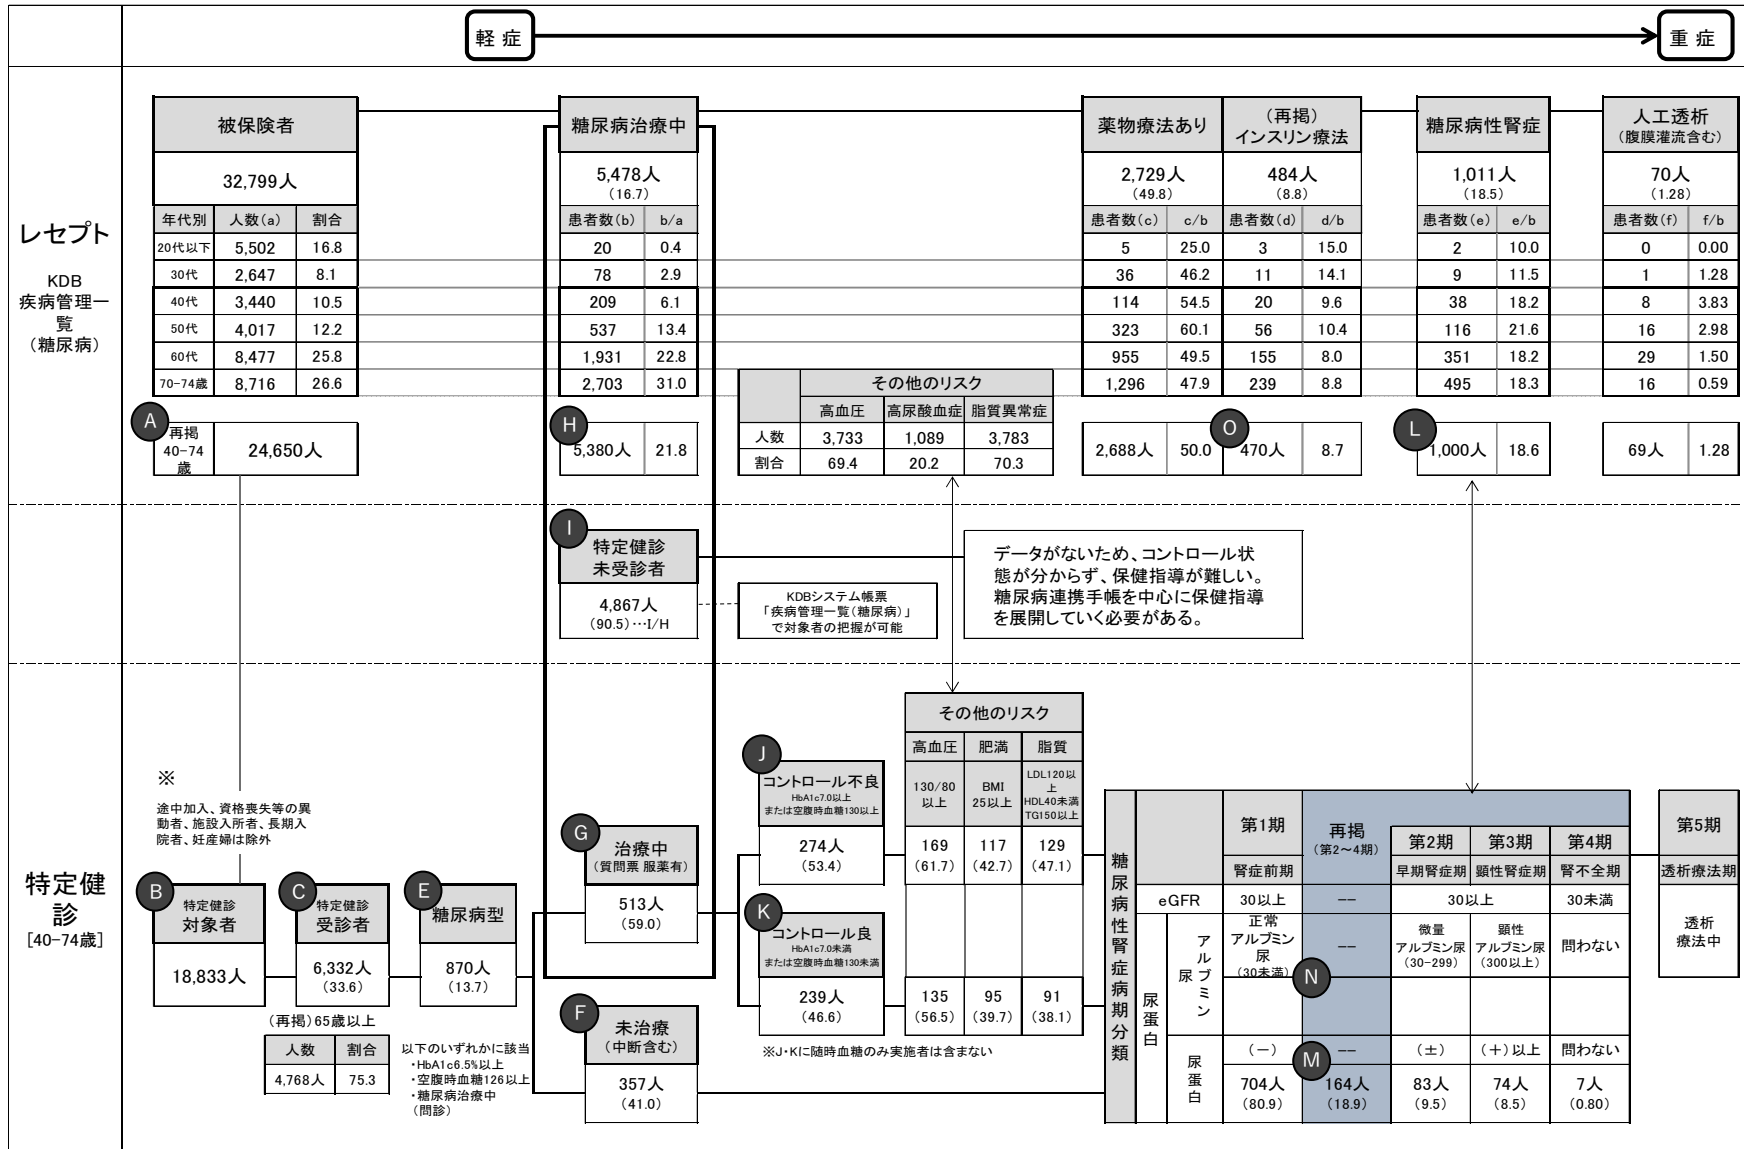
軽 症

重 症

レセプト

KDB
疾病管理一覧
（糖尿病）

被保険者

32,799人

| 年代別 | 人数(a) | 割合 |
|---|---|---|
| 20代以下 | 5,502 | 16.8 |
| 30代 | 2,647 | 8.1 |
| 40代 | 3,440 | 10.5 |
| 50代 | 4,017 | 12.2 |
| 60代 | 8,477 | 25.8 |
| 70-74歳 | 8,716 | 26.6 |

A 再掲 40-74歳 24,650人

糖尿病治療中

5,478人
(16.7)

| 患者数(b) | b/a |
|---|---|
| 20 | 0.4 |
| 78 | 2.9 |
| 209 | 6.1 |
| 537 | 13.4 |
| 1,931 | 22.8 |
| 2,703 | 31.0 |

H 5,380人 21.8

| | その他のリスク | | |
|---|---|---|---|
| | 高血圧 | 高尿酸血症 | 脂質異常症 |
| 人数 | 3,733 | 1,089 | 3,783 |
| 割合 | 69.4 | 20.2 | 70.3 |

薬物療法あり

2,729人
(49.8)

（再掲）
インスリン療法

484人
(8.8)

| 患者数(c) | c/b | 患者数(d) | d/b |
|---|---|---|---|
| 5 | 25.0 | 3 | 15.0 |
| 36 | 46.2 | 11 | 14.1 |
| 114 | 54.5 | 20 | 9.6 |
| 323 | 60.1 | 56 | 10.4 |
| 955 | 49.5 | 155 | 8.0 |
| 1,296 | 47.9 | 239 | 8.8 |

2,688人 50.0 O 470人 8.7

糖尿病性腎症

1,011人
(18.5)

| 患者数(e) | e/b |
|---|---|
| 2 | 10.0 |
| 9 | 11.5 |
| 38 | 18.2 |
| 116 | 21.6 |
| 351 | 18.2 |
| 495 | 18.3 |

L 1,000人 18.6

人工透析
（腹膜灌流含む）

70人
(1.28)

| 患者数(f) | f/b |
|---|---|
| 0 | 0.00 |
| 1 | 1.28 |
| 8 | 3.83 |
| 16 | 2.98 |
| 29 | 1.50 |
| 16 | 0.59 |

69人 1.28

I 特定健診 未受診者

4,867人
(90.5)…I/H

KDBシステム帳票
「疾病管理一覧（糖尿病）」
で対象者の把握が可能

データがないため、コントロール状態が分からず、保健指導が難しい。糖尿病連携手帳を中心に保健指導を展開していく必要がある。

特定健診
[40-74歳]

※
途中加入、資格喪失等の異動者、施設入所者、長期入院者、妊産婦は除外

B 特定健診 対象者
18,833人

C 特定健診 受診者
6,332人
(33.6)

（再掲）65歳以上

| 人数 | 割合 |
|---|---|
| 4,768人 | 75.3 |

E 糖尿病型
870人
(13.7)

以下のいずれかに該当
・HbA1c6.5%以上
・空腹時血糖126以上
・糖尿病治療中（問診）

G 治療中
（質問票 服薬有）
513人
(59.0)

F 未治療
（中断含む）
357人
(41.0)

J コントロール不良
HbA1c7.0以上
または空腹時血糖130以上
274人
(53.4)

K コントロール良
HbA1c7.0未満
または空腹時血糖130未満
239人
(46.6)

※J・Kに随時血糖のみ実施者は含まない

| その他のリスク | | |
|---|---|---|
| 高血圧 | 肥満 | 脂質 |
| 130/80以上 | BMI 25以上 | LDL120以上 HDL40未満 TG150以上 |
| 169 (61.7) | 117 (42.7) | 129 (47.1) |
| 135 (56.5) | 95 (39.7) | 91 (38.1) |

糖尿病性腎症病期分類

| | | 第1期 | 再掲（第2～4期） | 第2期 | 第3期 | 第4期 | 第5期 |
|---|---|---|---|---|---|---|---|
| | | 腎症前期 | | 早期腎症期 | 顕性腎症期 | 腎不全期 | 透析療法期 |
| eGFR | | 30以上 | -- | 30以上 | | 30未満 | 透析療法中 |
| 尿蛋白 | アルブミン尿 | 正常アルブミン尿（30未満） | -- N | 微量アルブミン尿（30-299） | 顕性アルブミン尿（300以上） | 問わない | |
| | 尿蛋白 | （－） | -- M | （±） | （＋）以上 | 問わない | |
| | | 704人 (80.9) | 164人 (18.9) | 83人 (9.5) | 74人 (8.5) | 7人 (0.80) | |